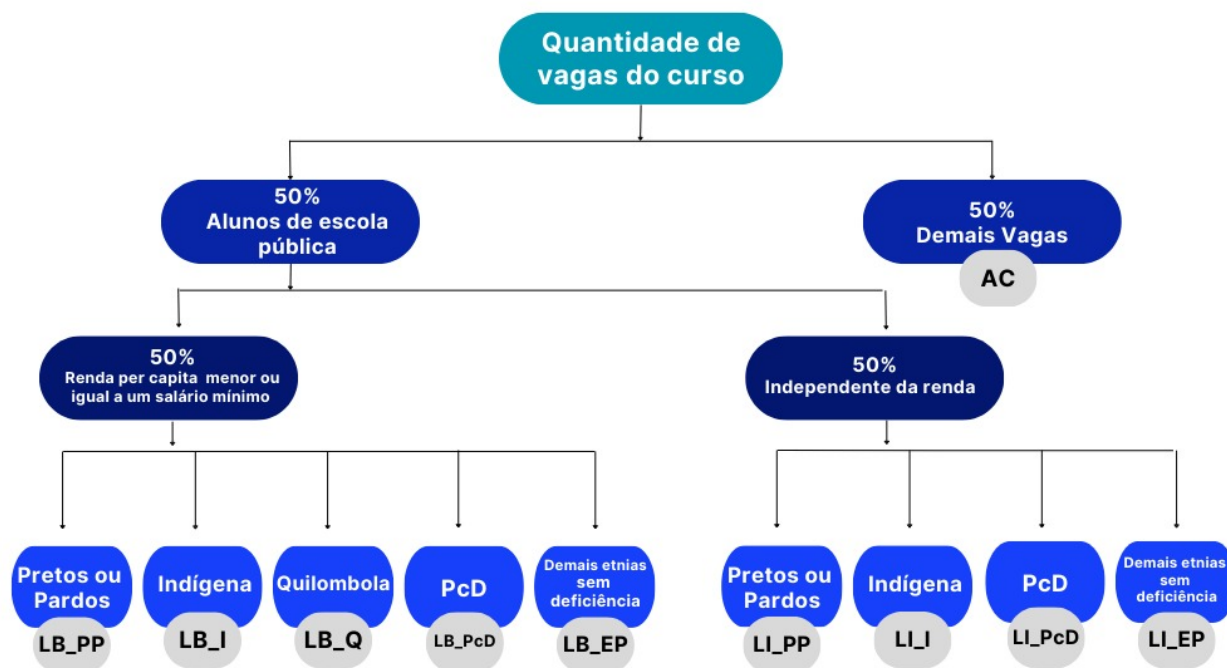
Quantidade de vagas do curso

50%
Alunos de escola pública

50%
Demais Vagas
AC

50%
Renda per capita menor ou igual a um salário mínimo

50%
Independente da renda

Pretos ou Pardos
LB_PP

Indígena
LB_I

Quilombola
LB_Q

PcD
LB_PcD

Demais etnias sem deficiência
LB_EP

Pretos ou Pardos
LI_PP

Indígena
LI_I

PcD
LI_PcD

Demais etnias sem deficiência
LI_EP